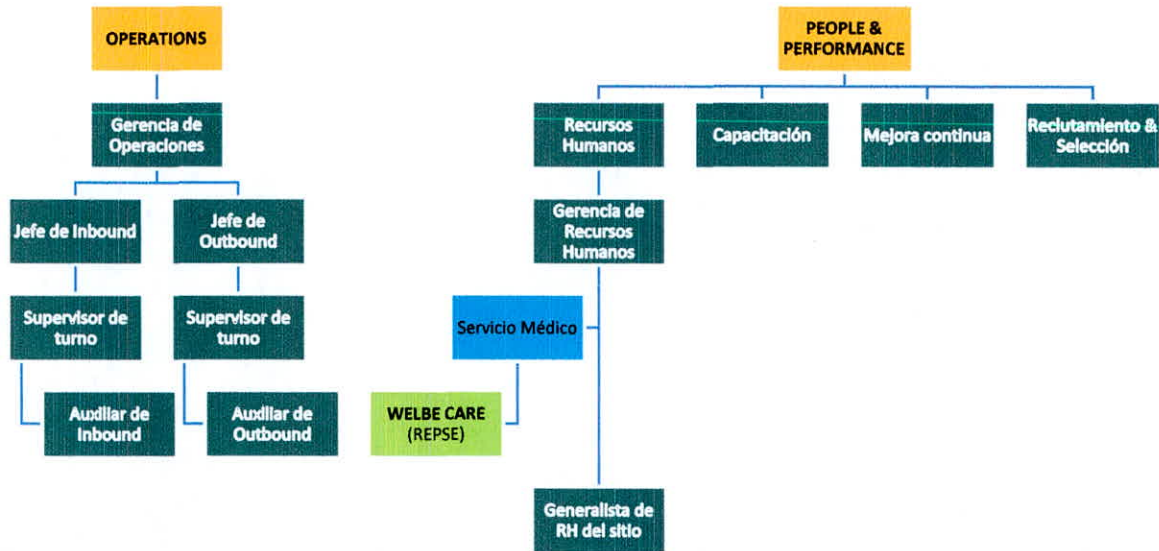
OPERATIONS

Gerencia de Operaciones

Jefe de Inbound

Jefe de Outbound

Supervisor de turno

Supervisor de turno

Auxiliar de Inbound

Auxiliar de Outbound

PEOPLE & PERFORMANCE

Recursos Humanos

Capacitación

Mejora continua

Reclutamiento & Selección

Gerencia de Recursos Humanos

Servicio Médico

WELBE CARE (REPSE)

Generalista de RH del sitio